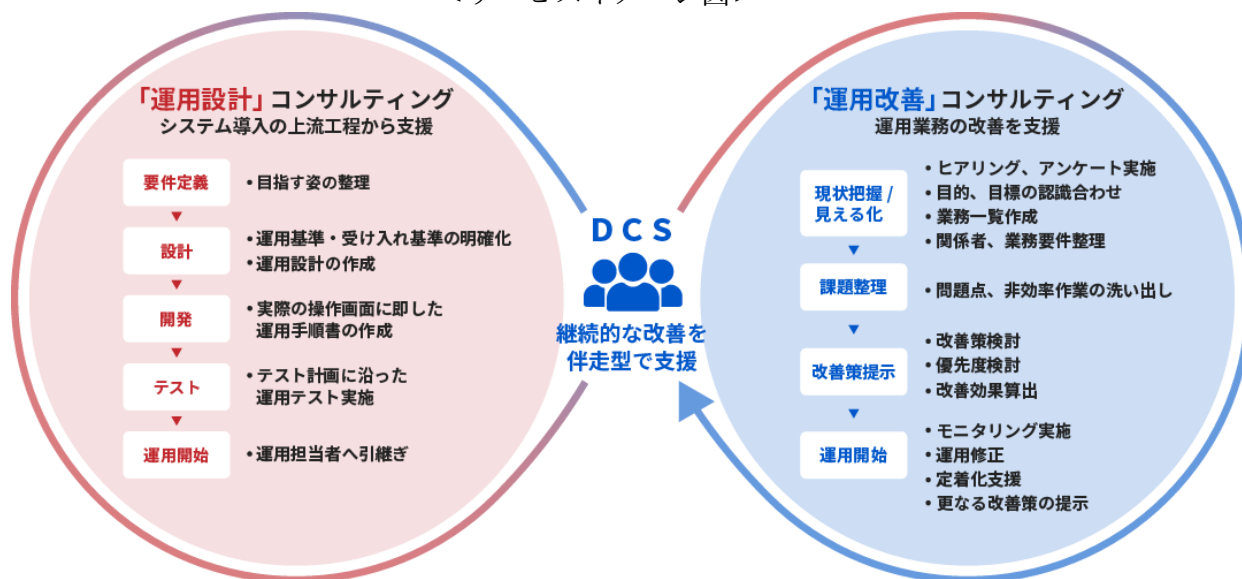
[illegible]

「運用設計」コンサルティング
システム導入の上流工程から支援

要件定義
・目指す姿の整理

設計
・運用基準・受け入れ基準の明確化
・運用設計の作成

開発
・実際の操作画面に即した運用手順書の作成

テスト
・テスト計画に沿った運用テスト実施

運用開始
・運用担当者へ引継ぎ

DCS
継続的な改善を伴走型で支援

「運用改善」コンサルティング
運用業務の改善を支援

現状把握 / 見える化
・ヒアリング、アンケート実施
・目的、目標の認識合わせ
・業務一覧作成
・関係者、業務要件整理

課題整理
・問題点、非効率作業の洗い出し

改善策提示
・改善策検討
・優先度検討
・改善効果算出

運用開始
・モニタリング実施
・運用修正
・定着化支援
・更なる改善策の提示